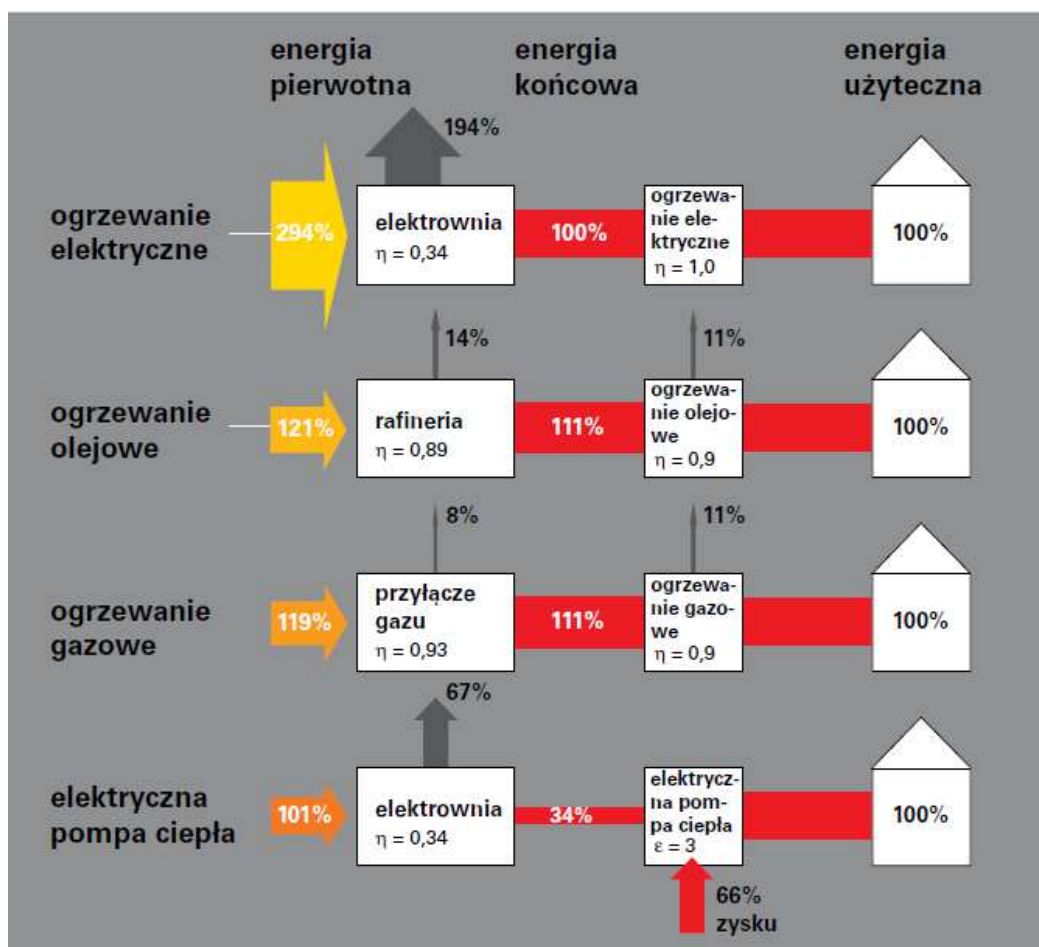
energia pierwotna

energia końcowa

energia użyteczna

194%

ogrzewanie elektryczne

294%

elektrownia
$\eta = 0,34$

100%

ogrzewanie elektryczne
$\eta = 1,0$

100%

14%

11%

ogrzewanie olejowe

121%

rafineria
$\eta = 0,89$

111%

ogrzewanie olejowe
$\eta = 0,9$

100%

8%

11%

ogrzewanie gazowe

119%

przyłącze gazu
$\eta = 0,93$

111%

ogrzewanie gazowe
$\eta = 0,9$

100%

67%

elektryczna pompa ciepła

101%

elektrownia
$\eta = 0,34$

34%

elektryczna pompa ciepła
$\varepsilon = 3$

100%

66% zysku